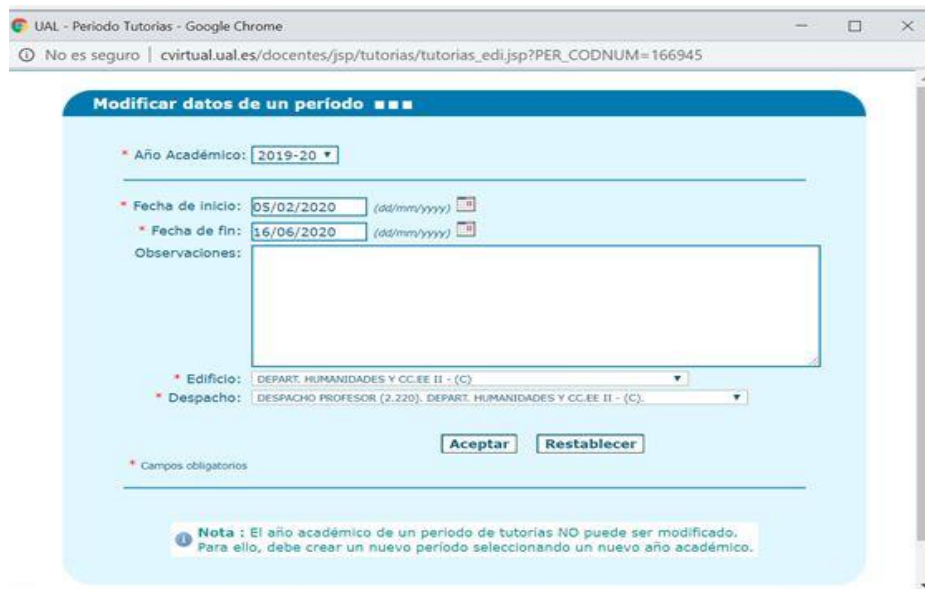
UAL - Periodo Tutorias - Google Chrome

No es seguro | cvirtual.ual.es/docentes/jsp/tutorias/tutorias_edi.jsp?PER_CODNUM=166945

Modificar datos de un período

* Año Académico: 2019-20

* Fecha de inicio: 05/02/2020 (dd/mm/yyyy)

* Fecha de fin: 16/06/2020 (dd/mm/yyyy)

Observaciones:

* Edificio: DEPART. HUMANIDADES Y CC.EE II - (C)

* Despacho: DESPACHO PROFESOR (2.220). DEPART. HUMANIDADES Y CC.EE II - (C).

Aceptar Restablecer

* Campos obligatorios

Nota : El año académico de un periodo de tutorias NO puede ser modificado. Para ello, debe crear un nuevo periodo seleccionando un nuevo año académico.